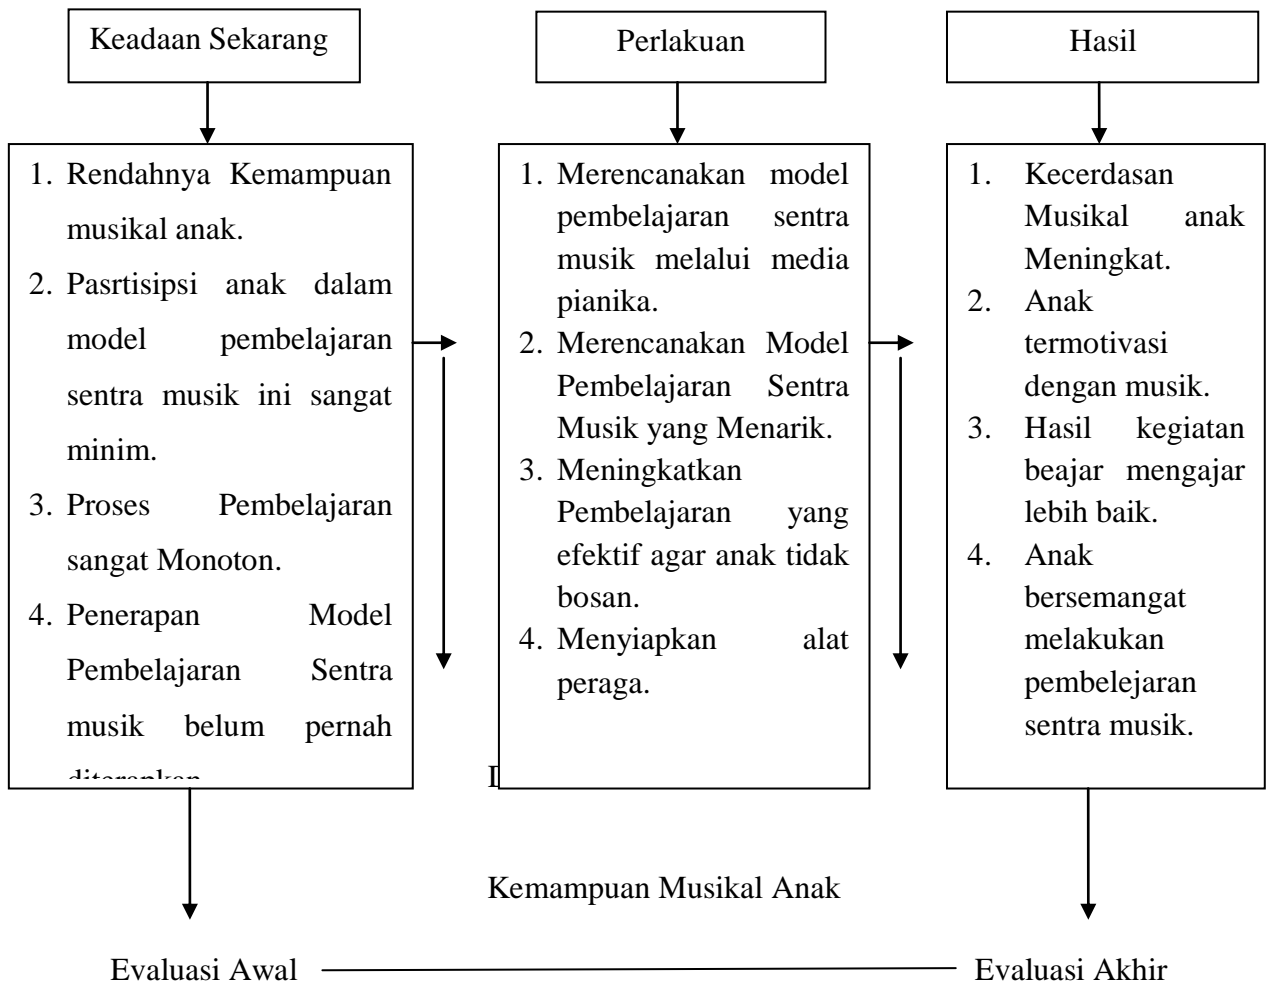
Keadaan Sekarang

Perlakuan

Hasil

1. Rendahnya Kemampuan musikal anak.
2. Pasrtisipsi anak dalam model pembelajaran sentra musik ini sangat minim.
3. Proses Pembelajaran sangat Monoton.
4. Penerapan Model Pembelajaran Sentra musik belum pernah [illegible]

1. Merencanakan model pembelajaran sentra musik melalui media pianika.
2. Merencanakan Model Pembelajaran Sentra Musik yang Menarik.
3. Meningkatkan Pembelajaran yang efektif agar anak tidak bosan.
4. Menyiapkan alat peraga.

1. Kecerdasan Musikal anak Meningkat.
2. Anak termotivasi dengan musik.
3. Hasil kegiatan beajar mengajar lebih baik.
4. Anak bersemangat melakukan pembelejaran sentra musik.

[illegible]

Kemampuan Musikal Anak

Evaluasi Awal

Evaluasi Akhir